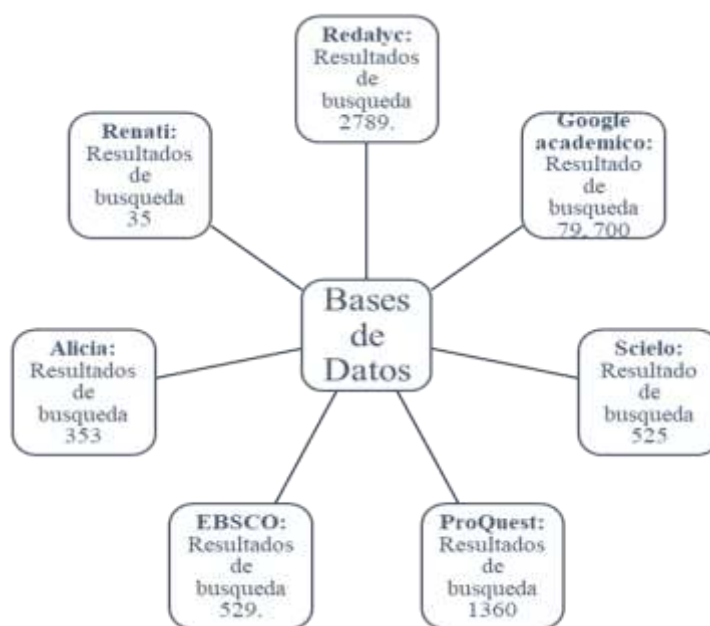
Redalyc: Resultados de busqueda 2789.

Renati: Resultados de busqueda 35

Google academico: Resultado de busqueda 79, 700

Bases de Datos

Alicia: Resultados de busqueda 353

Scielo: Resultado de busqueda 525

EBSCO: Resultados de busqueda 529.

ProQuest: Resultados de busqueda 1360